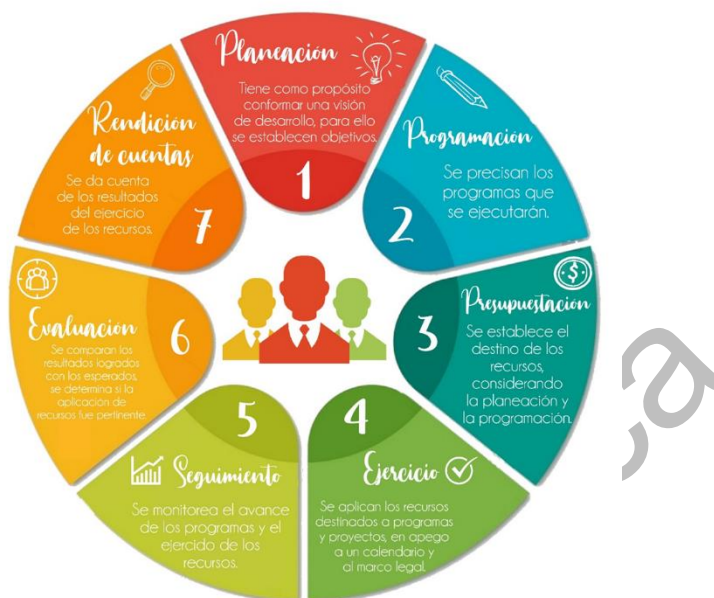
Planeación

Tiene como propósito conformar una visión de desarrollo, para ello se establecen objetivos.

1

Programación

Se precisan los programas que se ejecutarán.

2

Presupuestación

3

Se establece el destino de los recursos, considerando la planeación y la programación.

4

Ejercicio

Se aplican los recursos destinados a programas y proyectos, en apego a un calendario y al marco legal.

5

Seguimiento

Se monitorea el avance de los programas y el ejercicio de los recursos.

Evaluacion

6

Se comparan los resultados logrados con los esperados, se determina si la aplicación de recursos fue pertinente.

Rendición de cuentas

Se da cuenta de los resultados del ejercicio de los recursos.

7